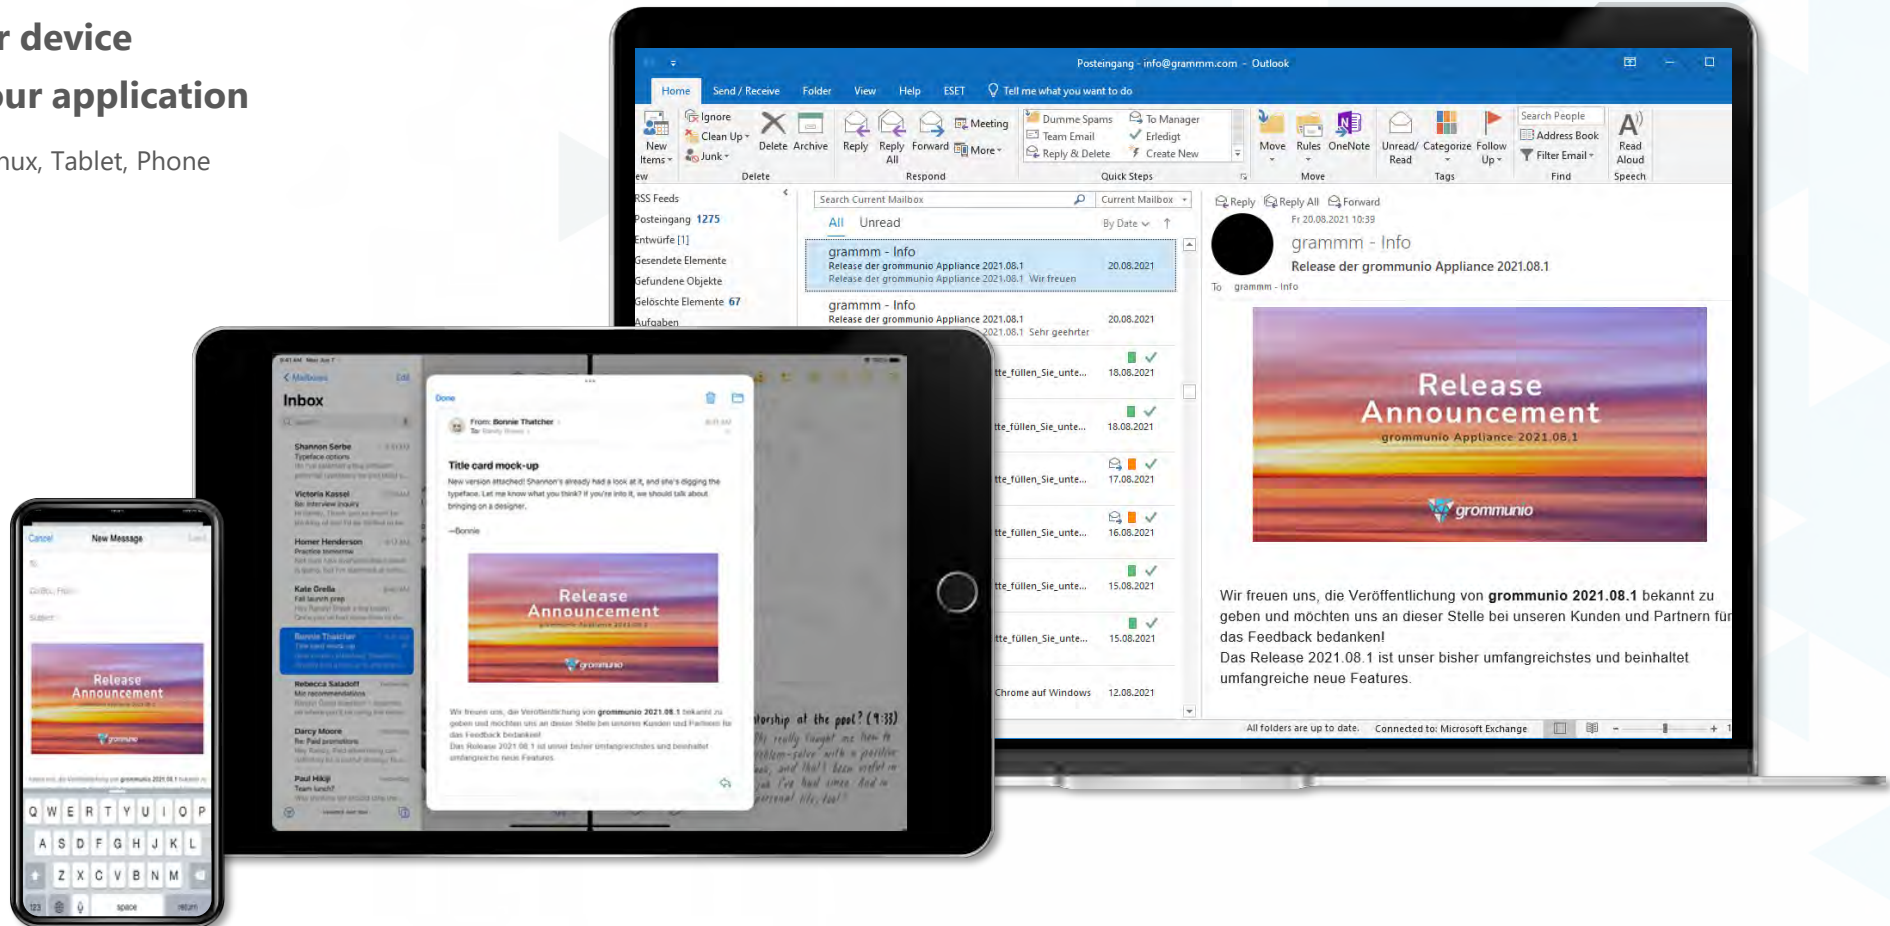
r device
ur application
nux, Tablet, Phone

Posteingang - info@grammm.com - Outlook

Home Send / Receive Folder View Help ESET Tell me what you want to do

New Items Ignore Clean Up Junk Delete Archive Reply Reply All Forward Meeting More Dumme Spams Team Email Reply & Delete To Manager Erledigt Create New Move Rules OneNote Unread/ Read Categorize Follow Up Search People Address Book Filter Email Read Aloud

Delete Respond Quick Steps Move Tags Find Speech

RSS Feeds
Posteingang 1275
Entwürfe [1]
Gesendete Elemente
Gefundene Objekte
Gelöschte Elemente 67
Aufgaben

Search Current Mailbox Current Mailbox
All Unread By Date

grammm - Info
Release der grommunio Appliance 2021.08.1 20.08.2021
Release der grommunio Appliance 2021.08.1 Wir freuen

grammm - Info
Release der grommunio Appliance 2021.08.1 20.08.2021
2021.08.1 Sehr geehrter

tte_füllen_Sie_unte... 18.08.2021
tte_füllen_Sie_unte... 18.08.2021
tte_füllen_Sie_unte... 17.08.2021
tte_füllen_Sie_unte... 16.08.2021
tte_füllen_Sie_unte... 15.08.2021
tte_füllen_Sie_unte... 15.08.2021
Chrome auf Windows 12.08.2021

Reply Reply All Forward
Fr 20.08.2021 10:39
grammm - Info
Release der grommunio Appliance 2021.08.1
To grammm - Info

Release Announcement
grommunio Appliance 2021.08.1
grommunio

Wir freuen uns, die Veröffentlichung von grommunio 2021.08.1 bekannt zu geben und möchten uns an dieser Stelle bei unseren Kunden und Partnern für das Feedback bedanken!
Das Release 2021.08.1 ist unser bisher umfangreichstes und beinhaltet umfangreiche neue Features.

All folders are up to date. Connected to: Microsoft Exchange

Mailboxes Edit
Inbox
Shannon Sorbe
Victoria Kassel
Homer Henderson
Kate Orella
Bonnie Thatcher
Rebecca Saladoff
Darcy Moore
Paul Hikiji

Done
From: Bonnie Thatcher
Title card mock-up
New version attached! Shannon's already had a look at it, and she's digging the typeface. Let me know what you think? If you're into it, we should talk about bringing on a designer.
—Bonnie

Release Announcement
grommunio

Wir freuen uns, die Veröffentlichung von grommunio 2021.08.1 bekannt zu geben und möchten uns an dieser Stelle bei unseren Kunden und Partnern für das Feedback bedanken!
Das Release 2021.08.1 ist unser bisher umfangreichstes und beinhaltet umfangreiche neue Features.

torship at the pool? (4:33)

Cancel New Message Send
Release Announcement
grommunio
Q W E R T Y U I O P
A S D F G H J K L
Z X C V B N M
123 space return